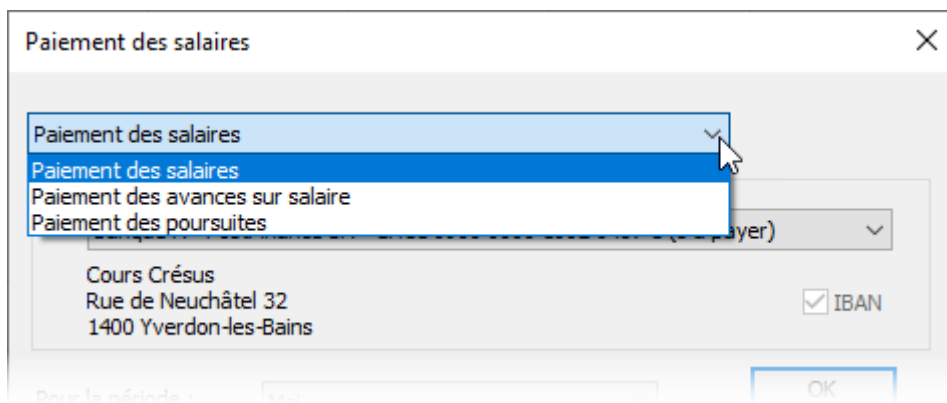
Paiement des salaires

Paiement des salaires

Paiement des salaires
Paiement des avances sur salaire
Paiement des poursuites

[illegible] payer)

Cours Crésus
Rue de Neuchâtel 32
1400 Yverdon-les-Bains

IBAN

Pour la période : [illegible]

OK